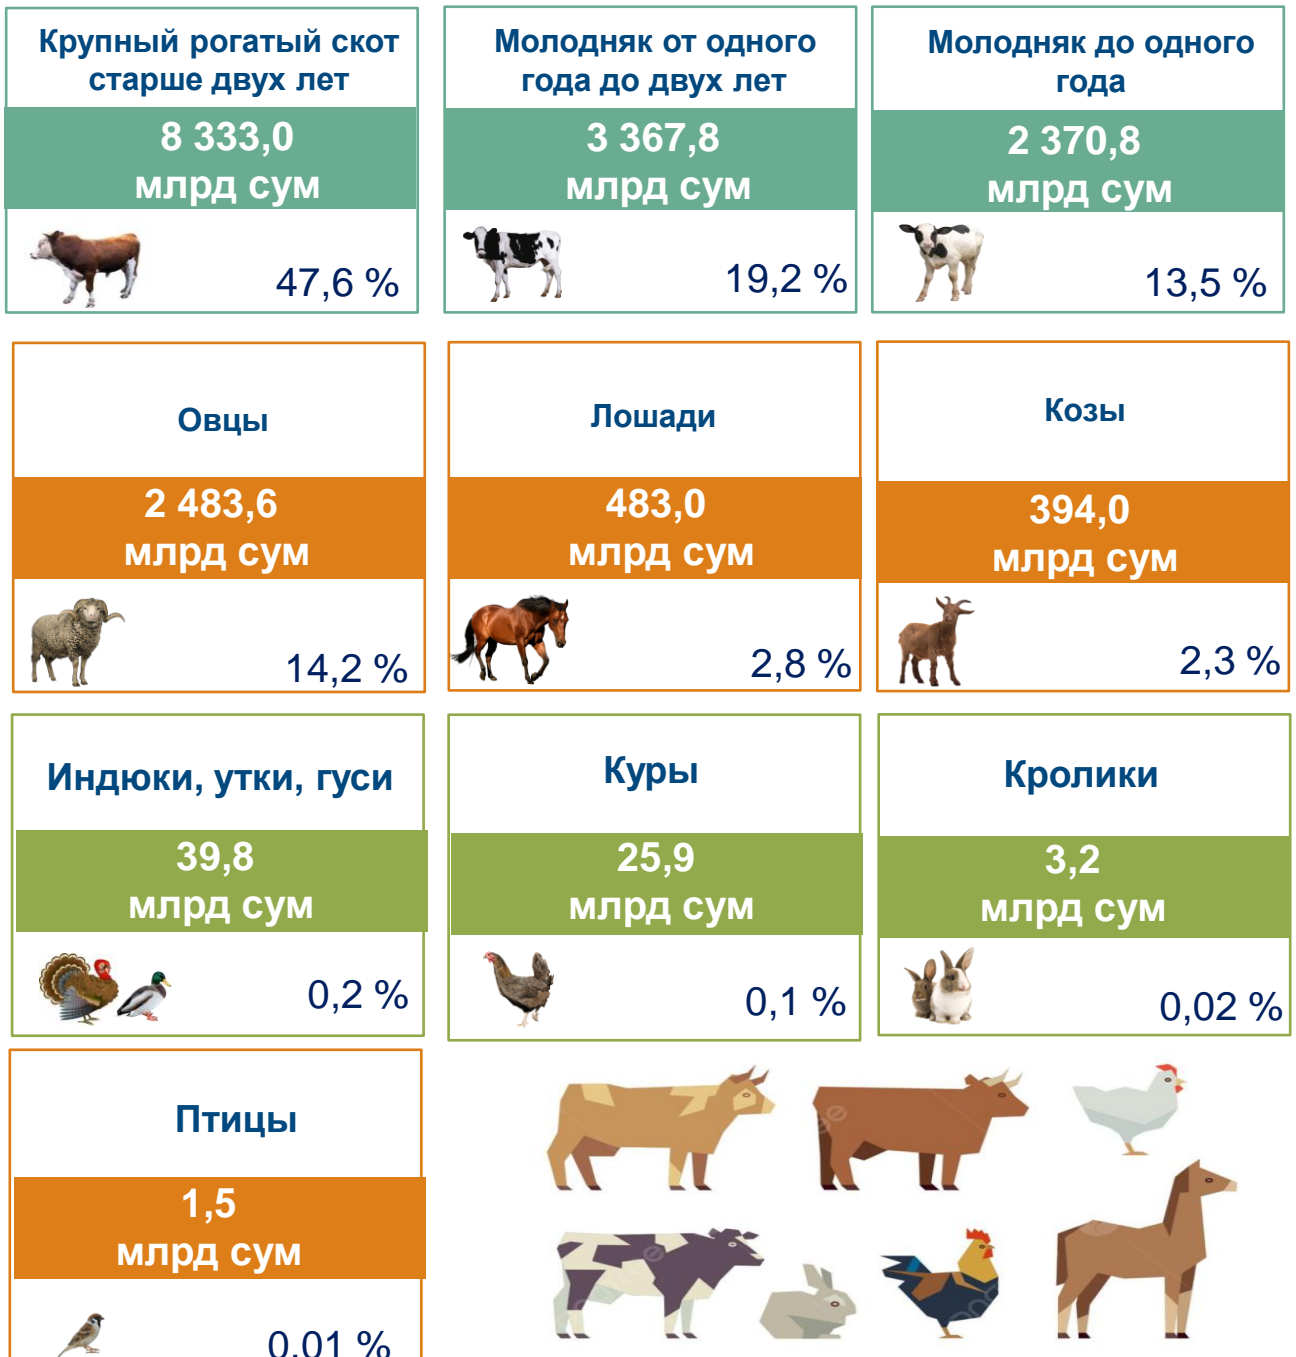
Крупный рогатый скот старше двух лет

8 333,0 млрд сум

47,6 %

Молодняк от одного года до двух лет

3 367,8 млрд сум

19,2 %

Молодняк до одного года

2 370,8 млрд сум

13,5 %

Овцы

2 483,6 млрд сум

14,2 %

Лошади

483,0 млрд сум

2,8 %

Козы

394,0 млрд сум

2,3 %

Индюки, утки, гуси

39,8 млрд сум

0,2 %

Куры

25,9 млрд сум

0,1 %

Кролики

3,2 млрд сум

0,02 %

Птицы

1,5 млрд сум

0,01 %